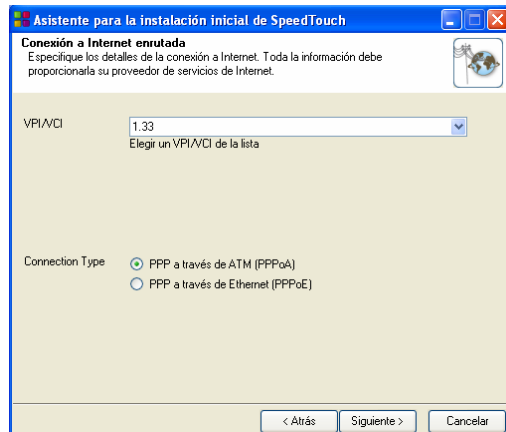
Asistente para la instalación inicial de SpeedTouch

Conexión a Internet enrutada
Especifique los detalles de la conexión a Internet. Toda la información debe proporcionarla su proveedor de servicios de Internet.

VPI/VCI
1.33
Elegir un VPI/VCI de la lista

Connection Type
PPP a través de ATM (PPPoA)
PPP a través de Ethernet (PPPoE)

< Atrás
Siguiente >
Cancelar